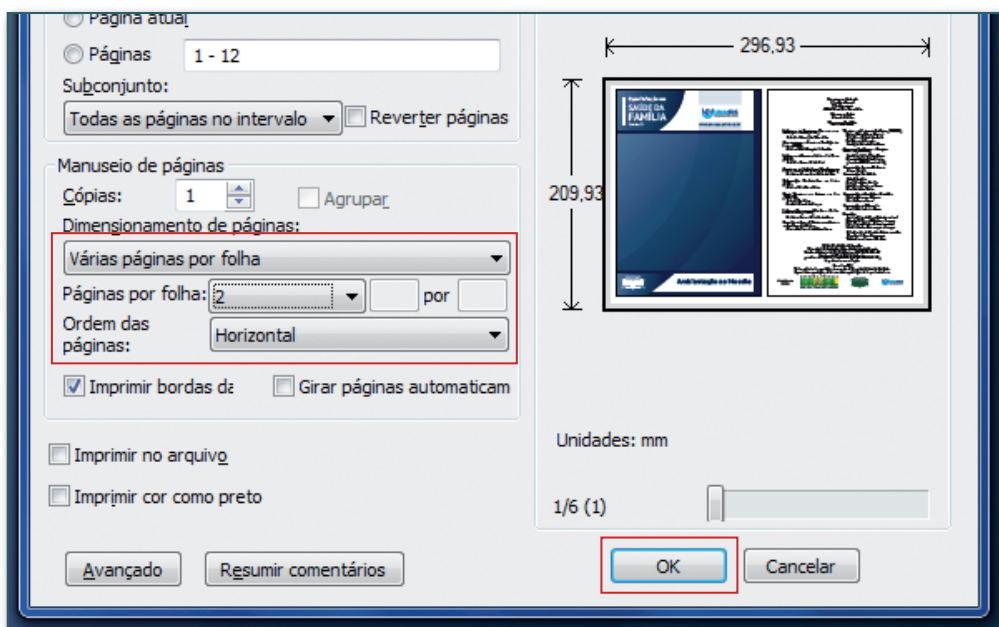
Página atual

Páginas 1 - 12

Subconjunto:

Todas as páginas no intervalo

Reverter páginas

Manuseio de páginas

Cópias: 1

Agrupar

Dimensionamento de páginas:

Várias páginas por folha

Páginas por folha: 2 por

Ordem das páginas: Horizontal

Imprimir bordas da

Girar páginas automaticam

Imprimir no arquivo

Imprimir cor como preto

Avançado

Resumir comentários

296,93

209,93

SAÚDE DA FAMÍLIA

Unidades: mm

1/6 (1)

OK

Cancelar